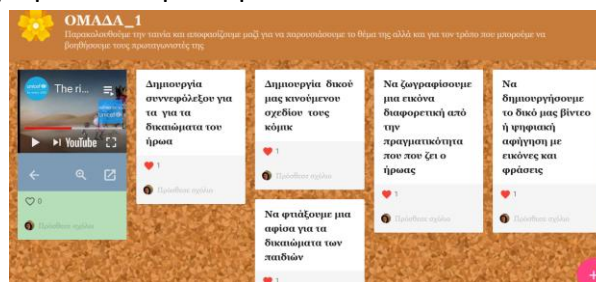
ΟΜΑΔΑ_1
Παρακολουθούμε την ταινία και αποφασίζουμε μαζί για να παρουσιάσουμε το θέμα της αλλά και για τον τρόπο που μπορούμε να βοηθήσουμε τους πρωταγωνιστές της

The ri...
YouTube
0
Πρόσθεσε σχόλιο

Δημιουργία συννεφόλεξου για τα για τα δικαιώματα του ήρωα
1
Πρόσθεσε σχόλιο

Δημιουργία δικού μας κινούμενου σχεδίου τους κόμικ
1
Πρόσθεσε σχόλιο

Να φτιάξουμε μια αφίσα για τα δικαιώματα των παιδιών
1

Να ζωγραφίσουμε μια εικόνα διαφορετική από την πραγματικότητα που που ζει ο ήρωας
1
Πρόσθεσε σχόλιο

Να δημιουργήσουμε το δικό μας βίντεο ή ψηφιακή αφήγηση με εικόνες και φράσεις
1
Πρόσθεσε σχόλιο

+